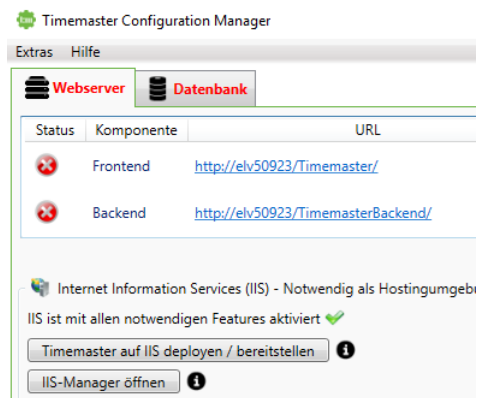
Timemaster Configuration Manager

Extras Hilfe

Webserver

Datenbank

| Status | Komponente | URL |
|---|---|---|
| | Frontend | http://elv50923/Timemaster/ |
| | Backend | http://elv50923/TimemasterBackend/ |

Internet Information Services (IIS) - Notwendig als Hostingumgeb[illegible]

IIS ist mit allen notwendigen Features aktiviert

Timemaster auf IIS deployen / bereitstellen

IIS-Manager öffnen